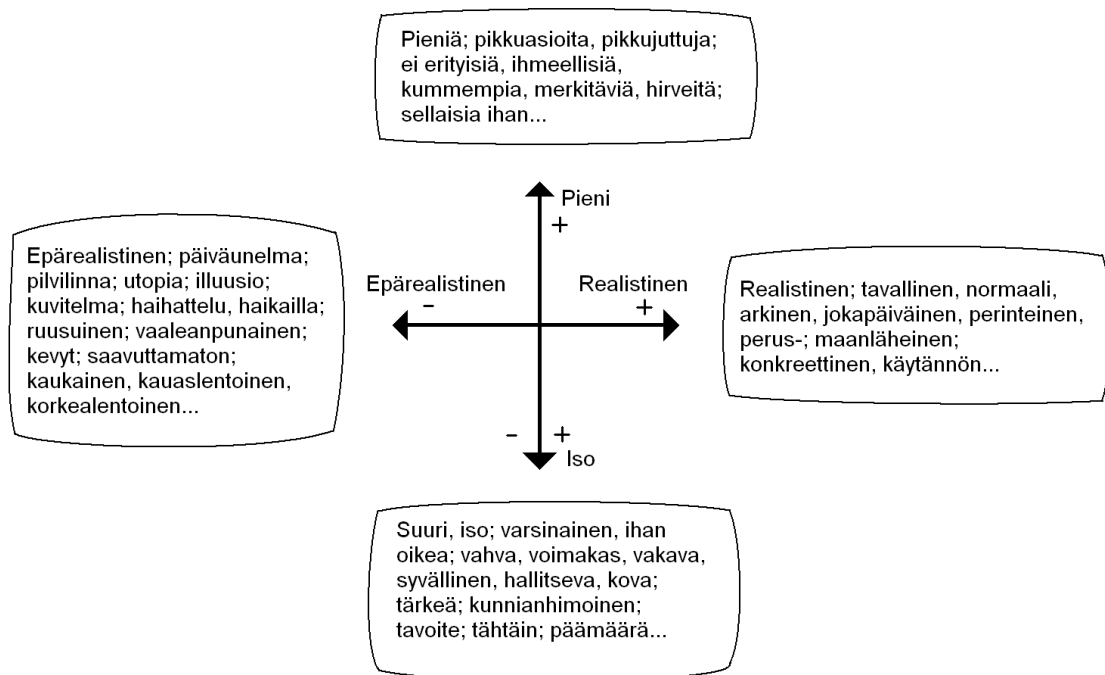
Pieniä; pikkuasioita, pikkujuttuja; ei erityisiä, ihmeellisiä, kummempia, merkitäviä, hirveitä; sellaisia ihan...

Pieni
+

Epärealistinen; päiväunelma; pilvilinna; utopia; illuusio; kuvitelma; haihattelu, haikailla; ruusuinen; vaaleanpunainen; kevyt; saavuttamaton; kaukainen, kauaslentoinen, korkealentoinen...

Epärealistinen
–

Realistinen
+

Realistinen; tavallinen, normaali, arkinen, jokapäiväinen, perinteinen, perus-; maanläheinen; konkreettinen, käytännön...

–
+
Iso

Suuri, iso; varsinainen, ihan oikea; vahva, voimakas, vakava, syvällinen, hallitseva, kova; tärkeä; kunnianhimoinen; tavoite; tähtäin; päämäärä...